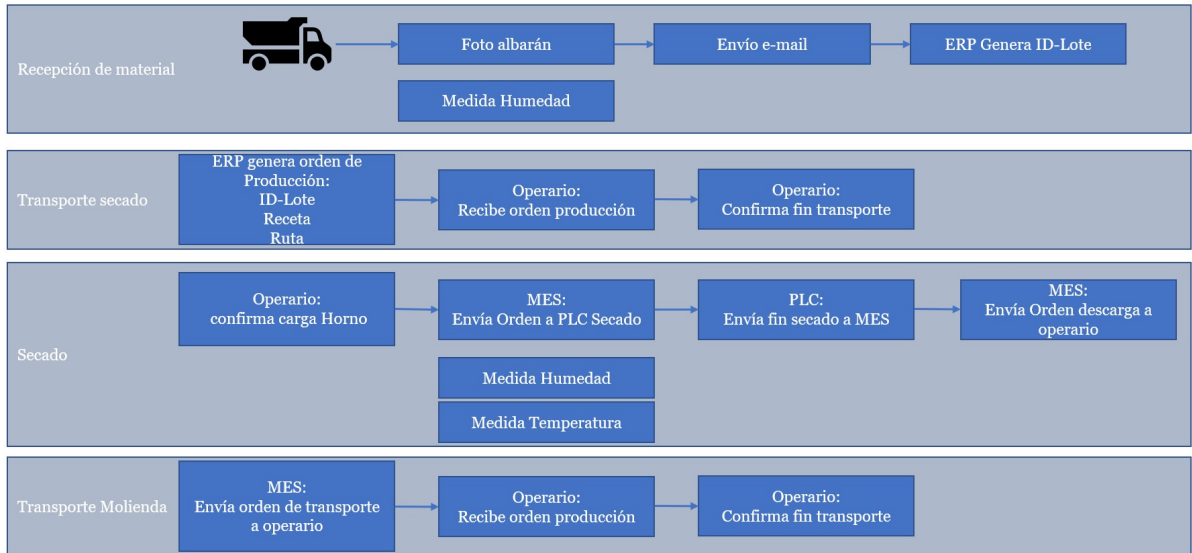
Recepción de material

Foto albarán

Envío e-mail

ERP Genera ID-Lote

Medida Humedad

Transporte secado

ERP genera orden de Producción:
ID-Lote
Receta
Ruta

Operario:
Recibe orden producción

Operario:
Confirma fin transporte

Secado

Operario:
confirma carga Horno

MES:
Envía Orden a PLC Secado

PLC:
Envía fin secado a MES

MES:
Envía Orden descarga a operario

Medida Humedad

Medida Temperatura

Transporte Molienda

MES:
Envía orden de transporte a operario

Operario:
Recibe orden producción

Operario:
Confirma fin transporte